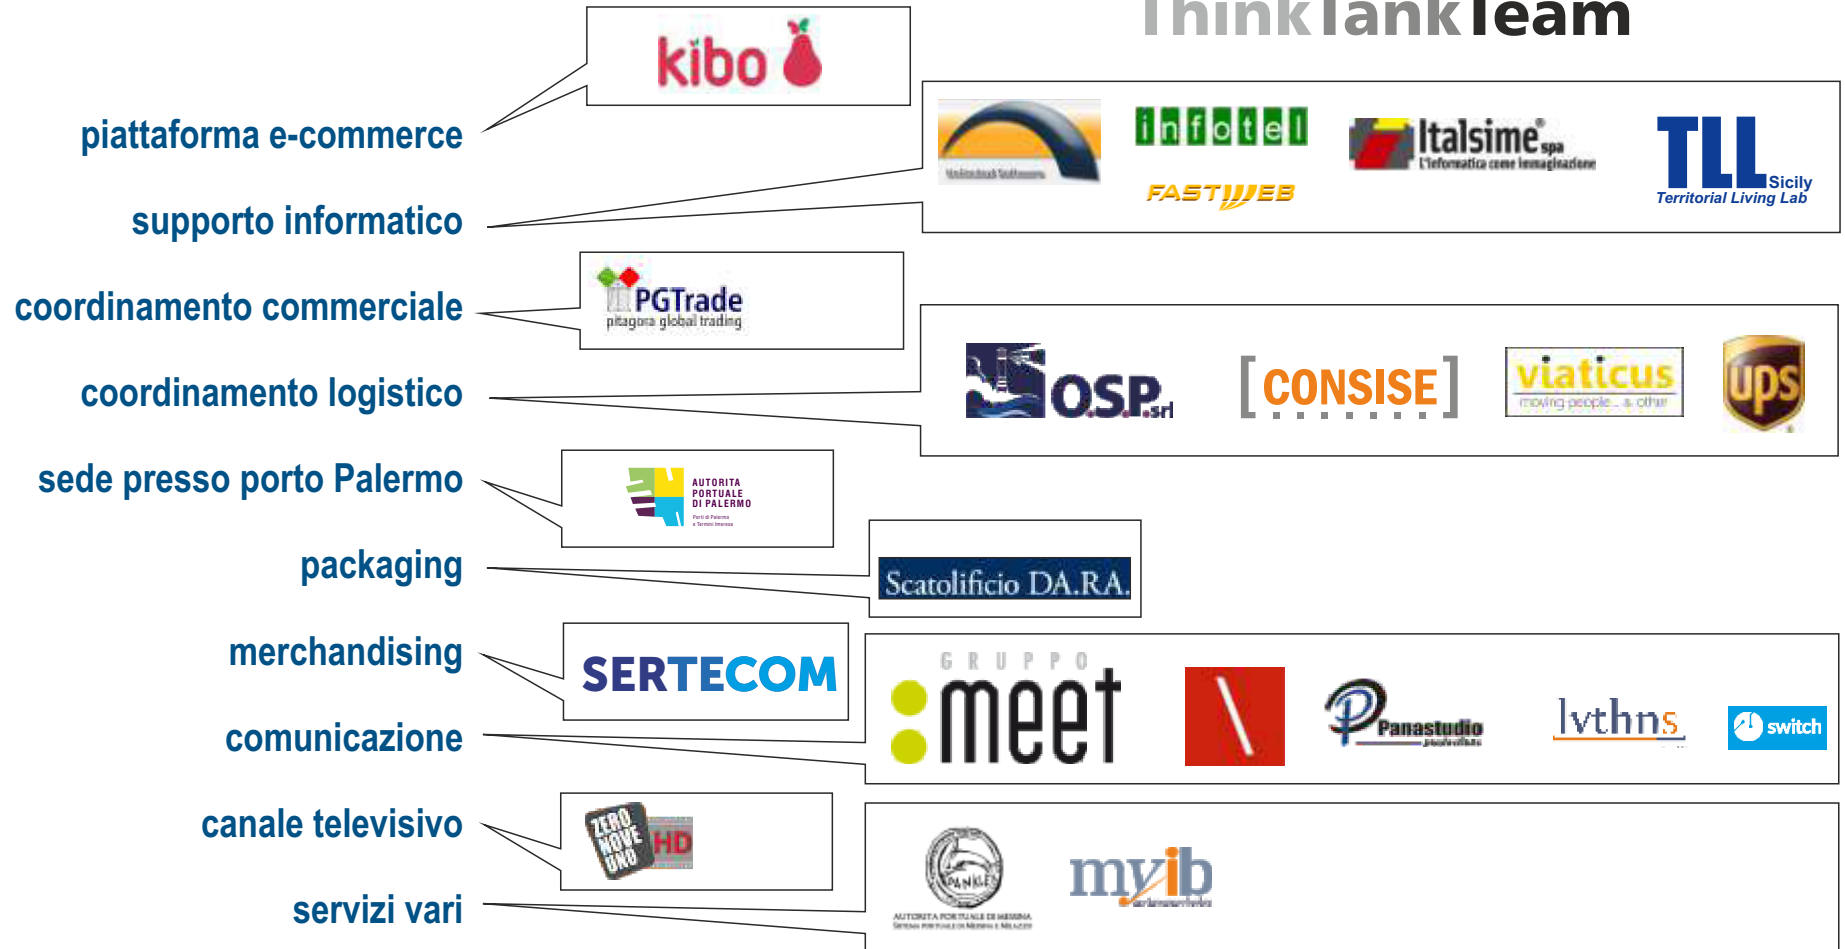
ThinkTankTeam

piattaforma e-commerce

supporto informatico

coordinamento commerciale

coordinamento logistico

sede presso porto Palermo

packaging

merchandising

comunicazione

canale televisivo

servizi vari

kibo

infotel

FASTWEB

Italsime spa
L'informatica come immaginazione

TLL Sicily
Territorial Living Lab

PGTrade
pitagora global trading

O.S.P. srl

[CONSISE]

viaticus
moving people... & other

ups

AUTORITÀ PORTUALE DI PALERMO

Scatolificio DA.RA.

SERTECOM

GRUPPO meet

Panastudio

lvthns

switch

ZERO NOVE UNO HD

AUTORITÀ PORTUALE DI MESSINA

myib